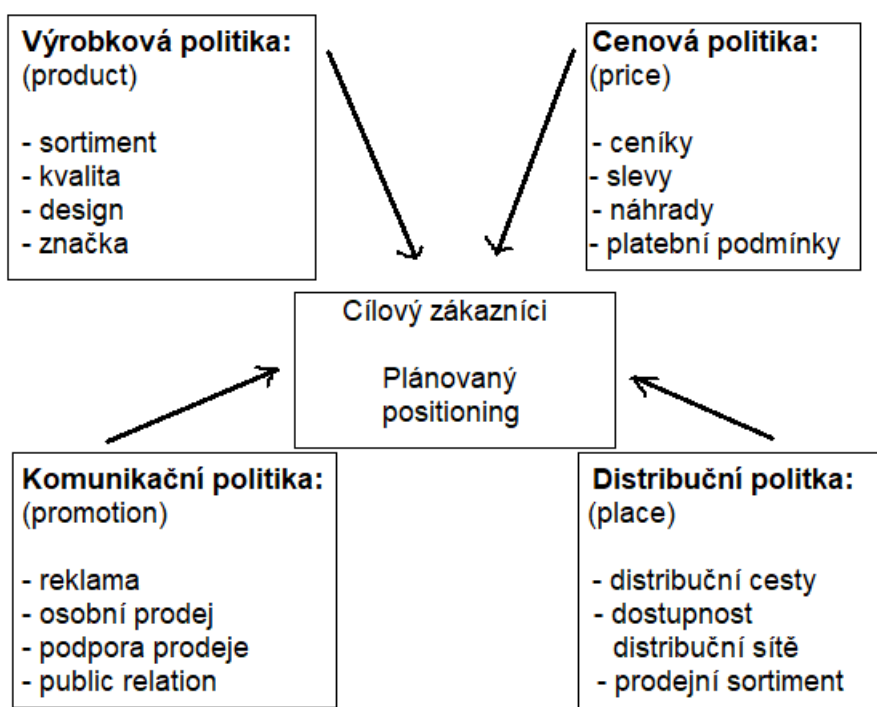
**Výrobková politika:**
(product)

- sortiment
- kvalita
- design
- značka

**Cenová politika:**
(price)

- ceníky
- slevy
- náhrady
- platební podmínky

Cílový zákazníci

Plánovaný positioning

**Komunikační politika:**
(promotion)

- reklama
- osobní prodej
- podpora prodeje
- public relation

**Distribuční politka:**
(place)

- distribuční cesty
- dostupnost distribuční sítě
- prodejní sortiment